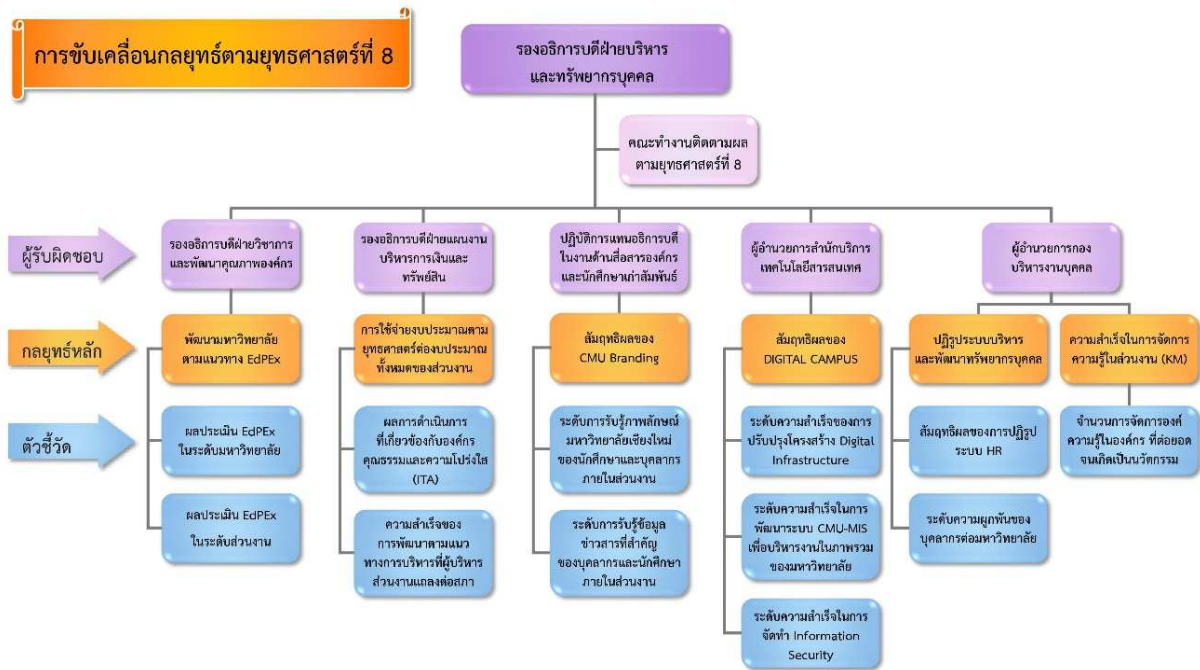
การขับเคลื่อนกลยุทธ์ตามยุทธศาสตร์ที่ 8

รองอธิการบดีฝ่ายบริหาร และทรัพยากรบุคคล

คณะทำงานติดตามผล ตามยุทธศาสตร์ที่ 8

ผู้รับผิดชอบ

กลยุทธ์หลัก

ตัวชี้วัด

รองอธิการบดีฝ่ายวิชาการ และพัฒนาคุณภาพองค์กร

พัฒนามหาวิทยาลัย ตามแนวทาง EdPEx

ผลประเมิน EdPEx ในระดับมหาวิทยาลัย

ผลประเมิน EdPEx ในระดับส่วนงาน

รองอธิการบดีฝ่ายแผนงาน บริหารการเงินและ ทรัพย์สิน

การใช้จ่ายงบประมาณตาม ยุทธศาสตร์ต่องบประมาณ ทั้งหมดของส่วนงาน

ผลการดำเนินการ ที่เกี่ยวข้องกับองค์กร คุณธรรมและความโปร่งใส (ITA)

ความสำเร็จของ การพัฒนาตามแนว ทางการบริหารที่ผู้บริหาร ส่วนงานแถลงต่อสภา

ปฏิบัติการแทนอธิการบดี ในงานด้านสื่อสารองค์กร และนักศึกษาเก่าสัมพันธ์

สัมฤทธิผลของ CMU Branding

ระดับการรับรู้ภาพลักษณ์ มหาวิทยาลัยเชียงใหม่ ของนักศึกษาและบุคลากร ภายในส่วนงาน

ระดับการรับรู้ข้อมูล ข่าวสารที่สำคัญ ของบุคลากรและนักศึกษา ภายในส่วนงาน

ผู้อำนวยการสำนักบริการ เทคโนโลยีสารสนเทศ

สัมฤทธิผลของ DIGITAL CAMPUS

ระดับความสำเร็จของการ ปรับปรุงโครงสร้าง Digital Infrastructure

ระดับความสำเร็จในการ พัฒนาระบบ CMU-MIS เพื่อบริหารงานในภาพรวม ของมหาวิทยาลัย

ระดับความสำเร็จในการ จัดทำ Information Security

ผู้อำนวยการกอง บริหารงานบุคคล

ปฏิรูประบบบริหาร และพัฒนาทรัพยากรบุคคล

สัมฤทธิผลของการปฏิรูป ระบบ HR

ระดับความผูกพันของ บุคลากรต่อมหาวิทยาลัย

ความสำเร็จในการจัดการ ความรู้ในส่วนงาน (KM)

จำนวนการจัดการองค์ ความรู้ในองค์กร ที่ต่อยอด จนเกิดเป็นนวัตกรรม